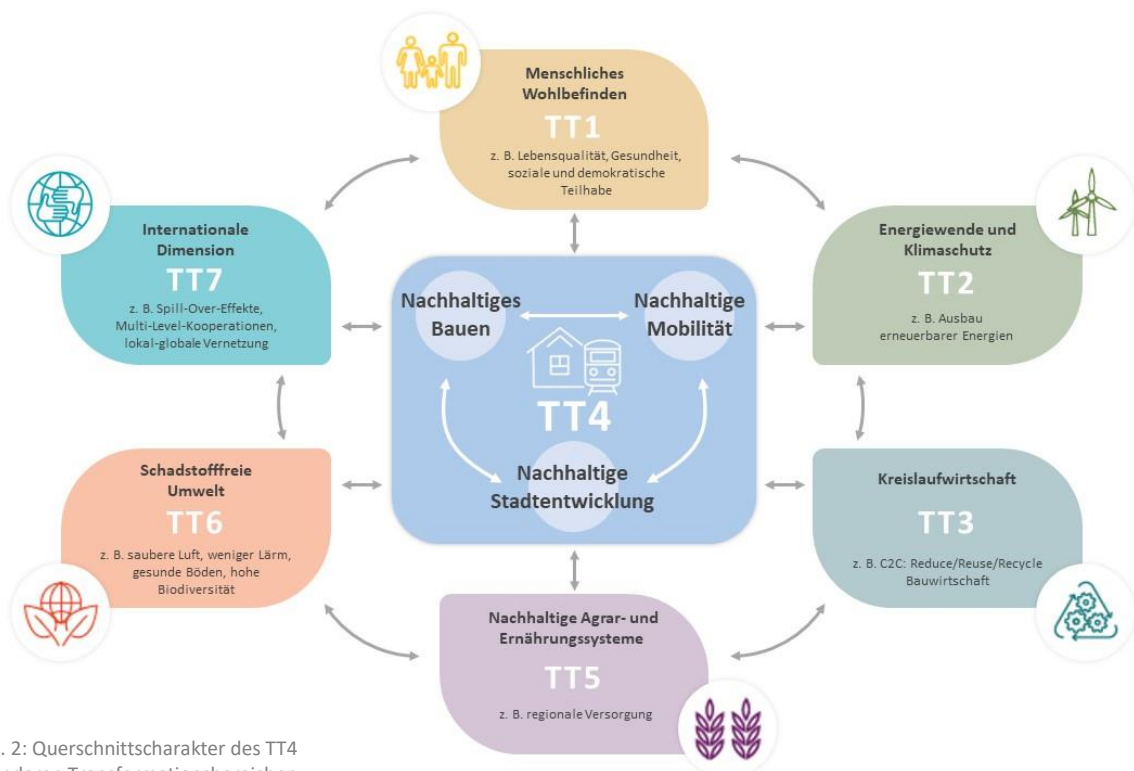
Menschliches Wohlbefinden
TT1
z. B. Lebensqualität, Gesundheit, soziale und demokratische Teilhabe

Internationale Dimension
TT7
z. B. Spill-Over-Effekte, Multi-Level-Kooperationen, lokal-globale Vernetzung

Energiewende und Klimaschutz
TT2
z. B. Ausbau erneuerbarer Energien

Nachhaltiges Bauen
Nachhaltige Mobilität
TT4
Nachhaltige Stadtentwicklung

Schadstofffreie Umwelt
TT6
z. B. saubere Luft, weniger Lärm, gesunde Böden, hohe Biodiversität

Kreislaufwirtschaft
TT3
z. B. C2C: Reduce/Reuse/Recycle Bauwirtschaft

Nachhaltige Agrar- und Ernährungssysteme
TT5
z. B. regionale Versorgung

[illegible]. 2: Querschnittscharakter des TT4
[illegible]